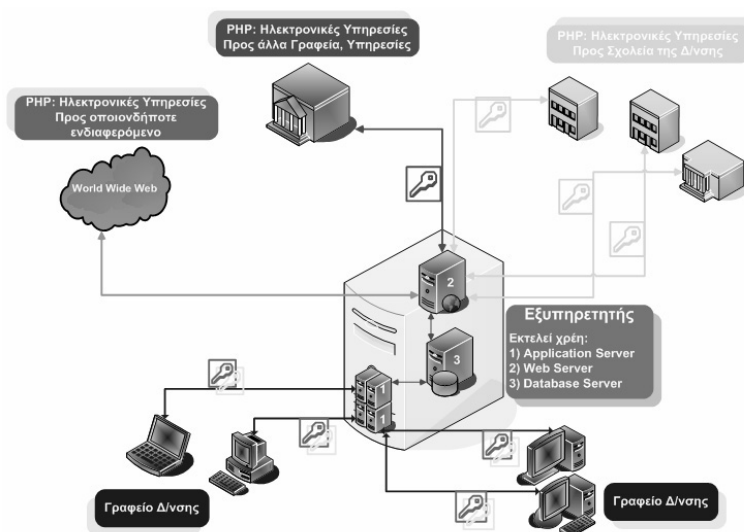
PHP: Ηλεκτρονικές Υπηρεσίες
Προς άλλα Γραφεία, Υπηρεσίες

PHP: Ηλεκτρονικές Υπηρεσίες
Προς Σχολεία της Δ/νσης

PHP: Ηλεκτρονικές Υπηρεσίες
Προς οποιονδήποτε ενδιαφερόμενο

World Wide Web

2

Εξυπηρετητής

Εκτελεί χρέη:
1) Application Server
2) Web Server
3) Database Server

3

1
1
1
1

Γραφείο Δ/νσης

Γραφείο Δ/νσης